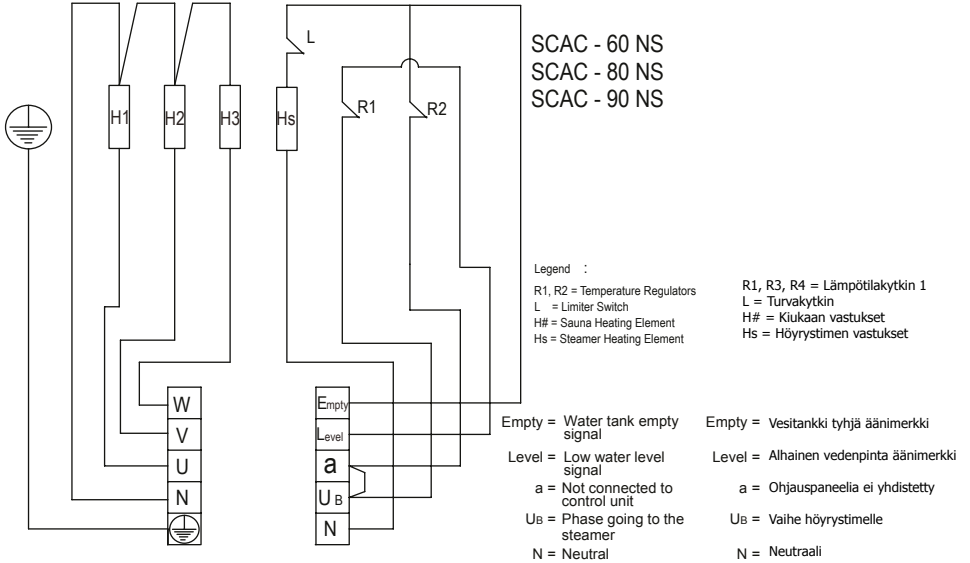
SCAC - 60 NS
SCAC - 80 NS
SCAC - 90 NS

L

H1 H2 H3 Hs R1 R2

Legend :
R1, R2 = Temperature Regulators
L = Limiter Switch
H# = Sauna Heating Element
Hs = Steamer Heating Element

R1, R3, R4 = Lämpötilakytkin 1
L = Turvakytkin
H# = Kiukaan vastukset
Hs = Höyrystimen vastukset

W
V
U
N

Empty
Level
a
$U_B$
N

Empty = Water tank empty signal
Level = Low water level signal
a = Not connected to control unit
$U_B$ = Phase going to the steamer
N = Neutral

Empty = Vesitankki tyhjä äänimerkki
Level = Alhainen vedenpinta äänimerkki
a = Ohjauspaneelia ei yhdistetty
$U_B$ = Vaihe höyrystimelle
N = Neutraali